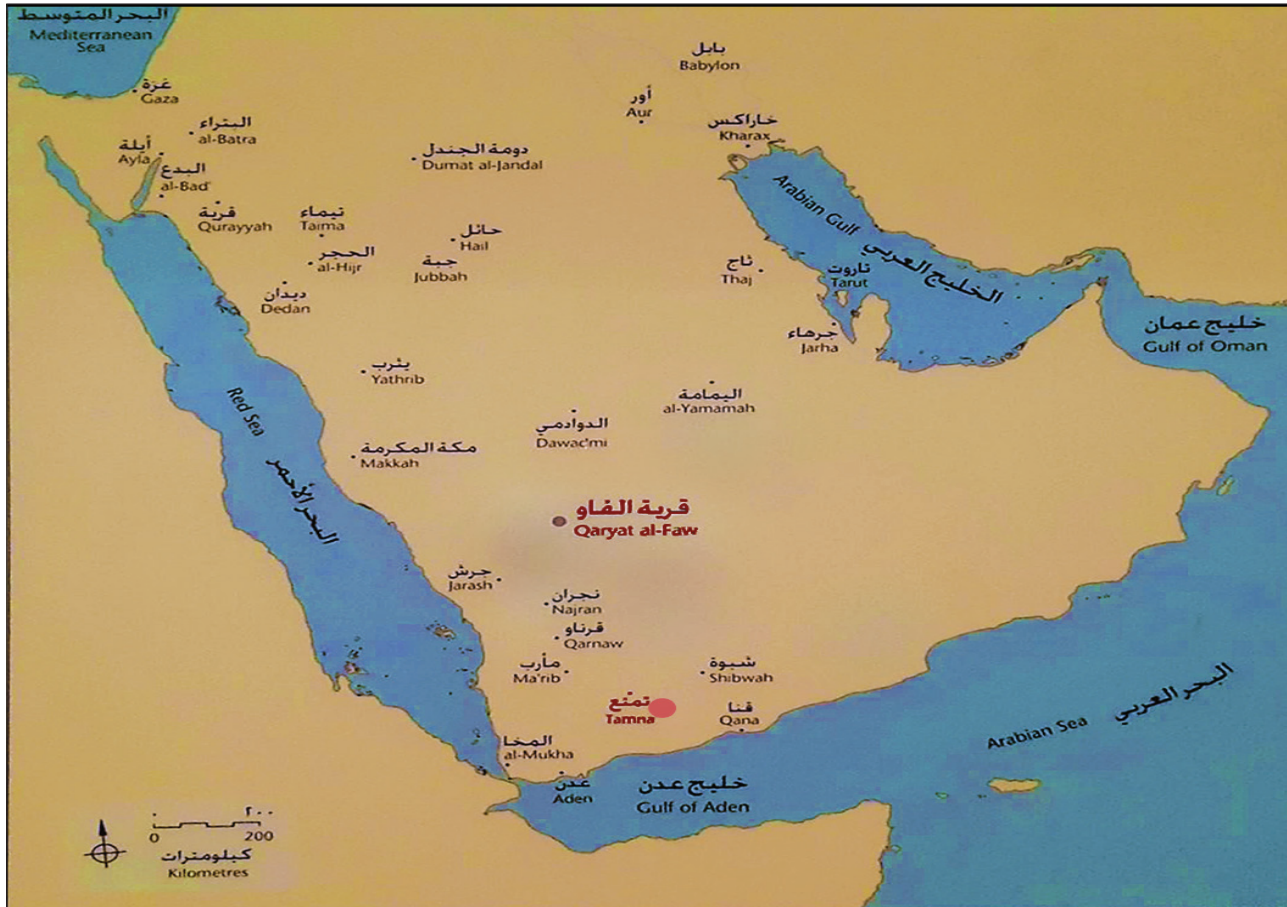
البحر المتوسط
Mediterranean Sea

غزة
Gaza

بابل
Babylon

أور
Aur

خاراكس
Kharax

البتراء
al-Batra

أيلة
Ayla

البدع
al-Bad'

دومة الجندل
Dumat al-Jandal

قرية
Qurayyah

تيماء
Taima

حائل
Hail

الحجر
al-Hijr

جبة
Jubbah

ديدان
Dedan

Arabian Gulf
الخليج العربي

ثاج
Thaj

تاروت
Tarut

جرهاء
Jarha

خليج عمان
Gulf of Oman

يثرب
Yathrib

Red Sea
البحر الأحمر

اليمامة
al-Yamamah

الدوادمي
Dawac'mi

مكة المكرمة
Makkah

قرية الفاو
Qaryat al-Faw

جرش
Jarash

نجران
Najran

قرناو
Qarnaw

مأرب
Ma'rib

شبوة
Shibwah

تمنع
Tamna

قنا
Qana

البحر العربي
Arabian Sea

المخا
al-Mukha

عدن
Aden

خليج عدن
Gulf of Aden

٢٠٠
0 200
كيلومترات
Kilometres